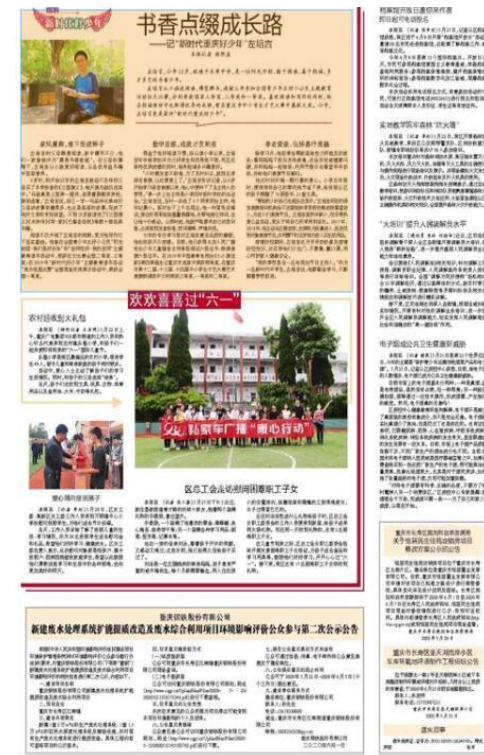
新时代好少年

书香点缀成长路
——记"新时代重庆好少年"左钰言

欢欢喜喜过"六一"

农村留守儿童

爱心助学

区总工会走访慰问困难职工子女

秀山"私家车广播"爱心行动

实施教学向大标杆"标志"

"大思政"助力入学新时代

电子政域以公卫生健康领域

重庆市水利工程建设质量监督

新建废水处理系统扩能提质改造及废水综合利用项目环境影响评价公众参与第二次公示公告

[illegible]